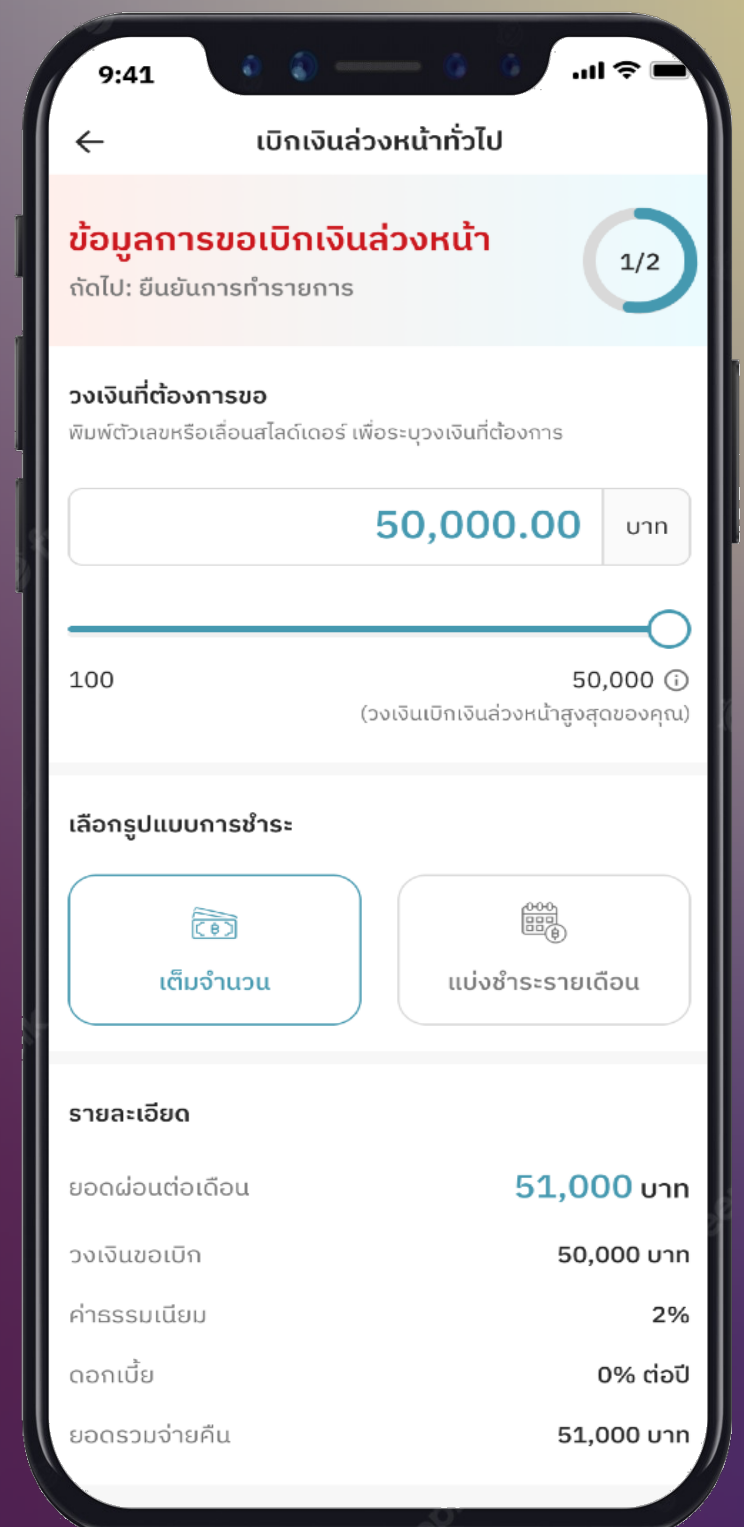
9:41

เบิกเงินล่วงหน้าทั่วไป

ข้อมูลการขอเบิกเงินล่วงหน้า
ถัดไป: ยืนยันการทำรายการ

1/2

วงเงินที่ต้องการขอ
พิมพ์ตัวเลขหรือเลื่อนสไลด์เดอร์ เพื่อระบุวงเงินที่ต้องการ

50,000.00 บาท

100
50,000
(วงเงินเบิกเงินล่วงหน้าสูงสุดของคุณ)

เลือกรูปแบบการชำระ

เต็มจำนวน

แบ่งชำระรายเดือน

รายละเอียด

| | |
|---|---|
| ยอดผ่อนต่อเดือน | 51,000 บาท |
| วงเงินขอเบิก | 50,000 บาท |
| ค่าธรรมเนียม | 2% |
| ดอกเบี้ย | 0% ต่อปี |
| ยอดรวมจ่ายคืน | 51,000 บาท |